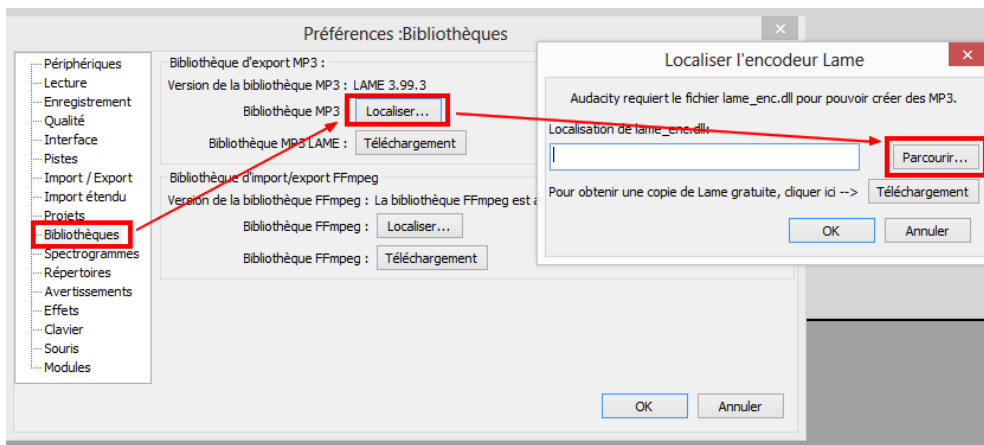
Préférences :Bibliothèques

Périphériques
Lecture
Enregistrement
Qualité
Interface
Pistes
Import / Export
Import étendu
Projets
Bibliothèques
Spectrogrammes
Répertoires
Avertissements
Effets
Clavier
Souris
Modules

Bibliothèque d'export MP3 :
Version de la bibliothèque MP3 : LAME 3.99.3
Bibliothèque MP3 Localiser...
Bibliothèque MP3 LAME : Téléchargement

Bibliothèque d'import/export FFmpeg
Version de la bibliothèque FFmpeg : La bibliothèque FFmpeg est a
Bibliothèque FFmpeg : Localiser...
Bibliothèque FFmpeg : Téléchargement

OK Annuler

Localiser l'encodeur Lame

Audacity requiert le fichier lame_enc.dll pour pouvoir créer des MP3.

Localisation de lame_enc.dll:
Parcourir...

Pour obtenir une copie de Lame gratuite, cliquer ici --> Téléchargement

OK Annuler